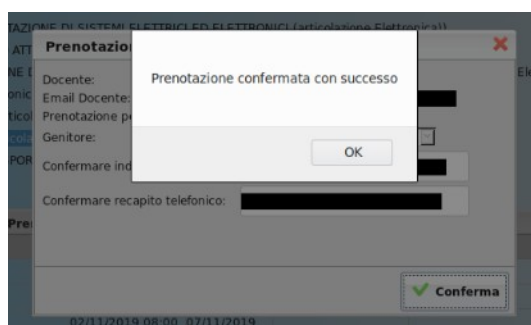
TAZIONE DI SISTEMI ELETTRICI ED ELETTRONICI (articolazione Elettronica))

ATT
NE E
onic
ticol
Coll
POR

Prenotazio

Docente:
Email Docente:
Prenotazione pe
Genitore:
Confermare ind

Confermare recapito telefonico:

Prenotazione confermata con successo

OK

El

Pre

Conferma

02/11/2019 08:00 07/11/2019